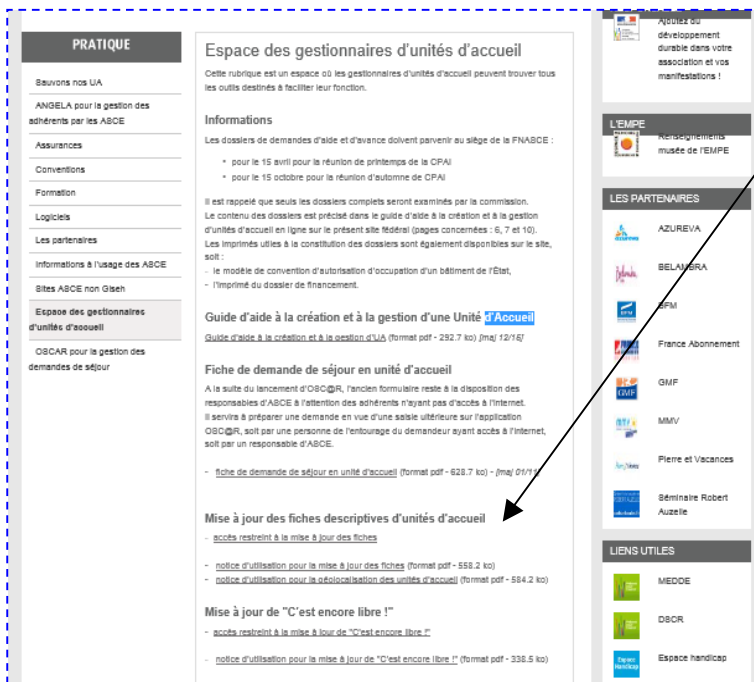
PRATIQUE

Sauvons nos UA

ANGELA pour la gestion des adhérents par les ASCE

Assurances

Conventions

Formation

Logiciels

Les partenaires

Informations à l'usage des ASCE

Sites ASCE non Giseh

Espace des gestionnaires d'unités d'accueil

OSCAR pour la gestion des demandes de séjour

Espace des gestionnaires d'unités d'accueil

Cette rubrique est un espace où les gestionnaires d'unités d'accueil peuvent trouver tous les outils destinés à faciliter leur fonction.

Informations

Les dossiers de demandes d'aide et d'avance doivent parvenir au siège de la FNASCE :

• pour le 15 avril pour la réunion de printemps de la CPAI
• pour le 15 octobre pour la réunion d'automne de CPAI

Il est rappelé que seuls les dossiers complets seront examinés par la commission.
Le contenu des dossiers est précisé dans le guide d'aide à la création et à la gestion d'unités d'accueil en ligne sur le présent site fédéral (pages concernées : 6, 7 et 10).
Les imprimés utiles à la constitution des dossiers sont également disponibles sur le site, soit :
- le modèle de convention d'autorisation d'occupation d'un bâtiment de l'État,
- l'imprimé du dossier de financement.

Guide d'aide à la création et à la gestion d'une Unité d'Accueil

Guide d'aide à la création et à la gestion d'UA (format pdf - 292.7 ko) [maj 12/16]

Fiche de demande de séjour en unité d'accueil

A la suite du lancement d'OSC@R, l'ancien formulaire reste à la disposition des responsables d'ASCE à l'attention des adhérents n'ayant pas d'accès à l'internet.
Il servira à préparer une demande en vue d'une saisie ultérieure sur l'application OSC@R, soit par une personne de l'entourage du demandeur ayant accès à l'internet, soit par un responsable d'ASCE.

- fiche de demande de séjour en unité d'accueil (format pdf - 628.7 ko) - [maj 01/1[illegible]

Mise à jour des fiches descriptives d'unités d'accueil

- accès restreint à la mise à jour des fiches

- notice d'utilisation pour la mise à jour des fiches (format pdf - 558.2 ko)
- notice d'utilisation pour la géolocalisation des unités d'accueil (format pdf - 584.2 ko)

Mise à jour de "C'est encore libre !"

- accès restreint à la mise à jour de "C'est encore libre !"

- notice d'utilisation pour la mise à jour de "C'est encore libre !" (format pdf - 338.5 ko)

Ajoutez du développement durable dans votre association et vos manifestations !

L'EMPE
Renseignements musée de l'EMPE

LES PARTENAIRES

AZUREVA

BELAMBRA

BFM

France Abonnement

GMF

MMV

Pierre et Vacances

Séminaire Robert Auzelle

LIENS UTILES

MEDDE

DSCR

Espace handicap